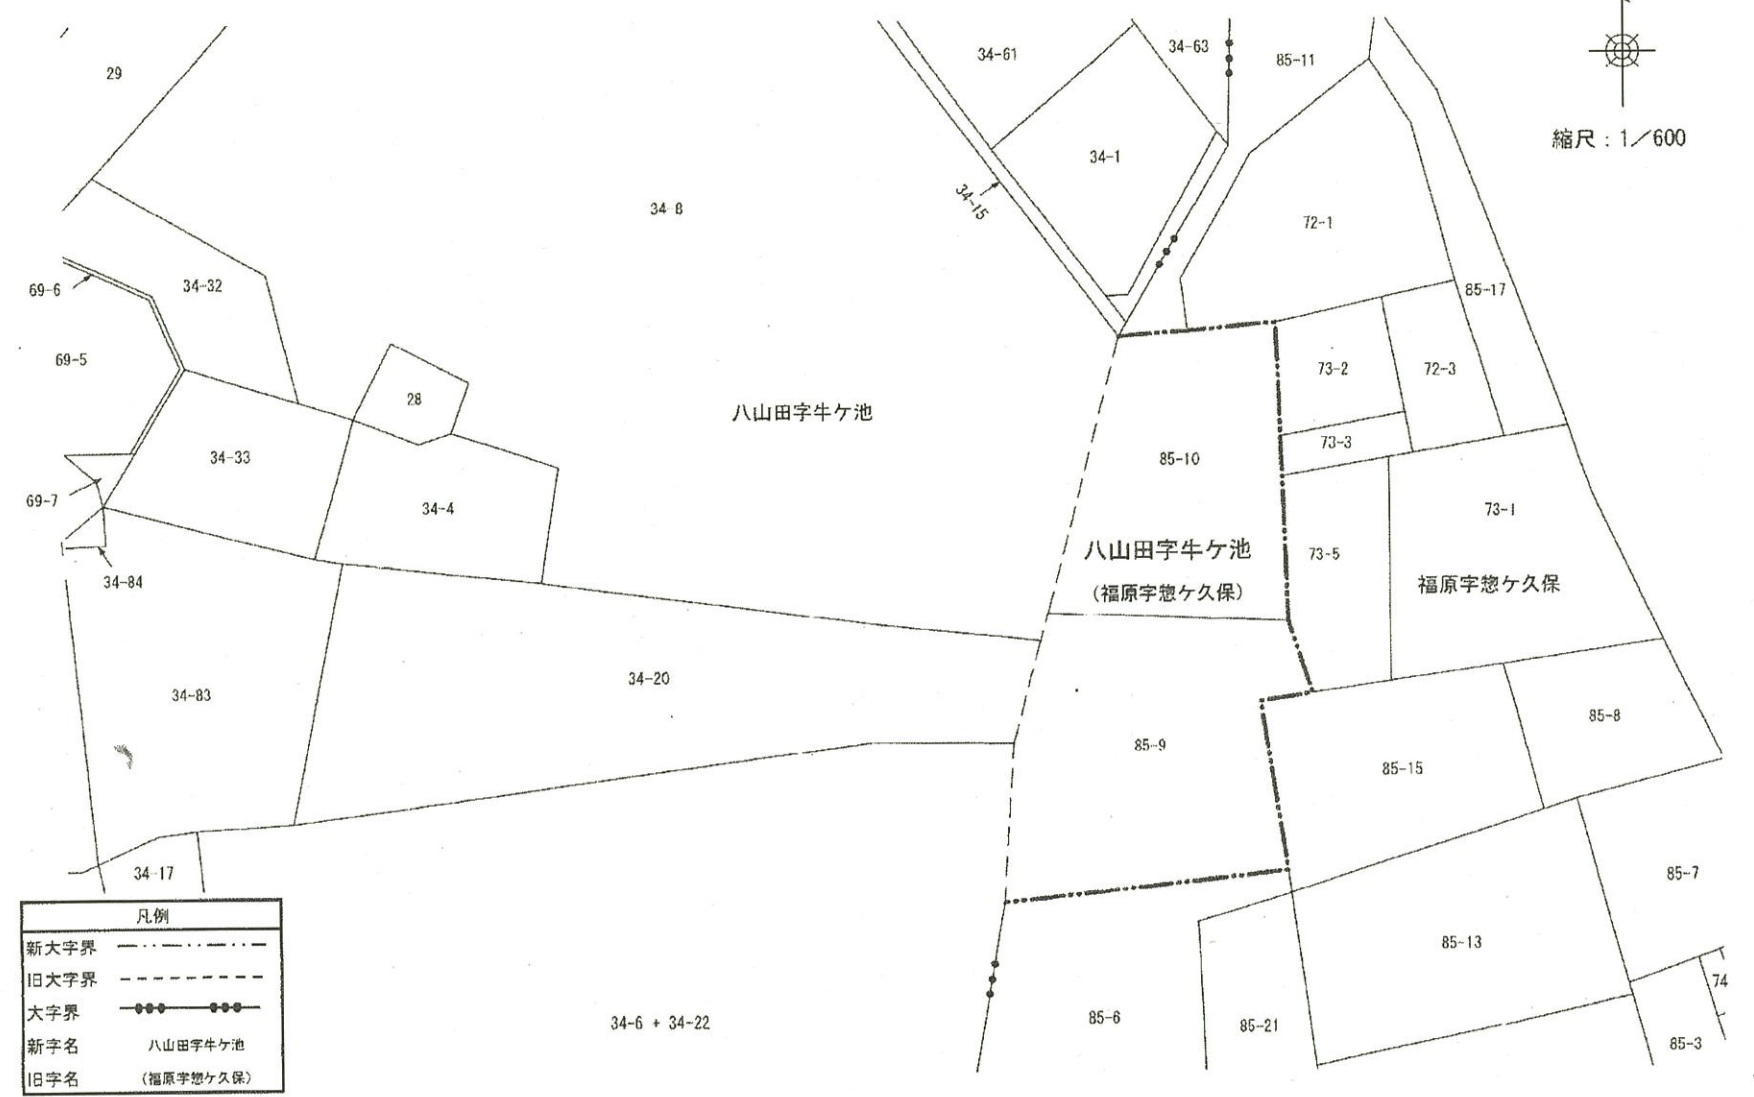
29

34-61

34-63

85-11

縮尺：1／600

34-1

34-15

34-8

72-1

69-6

34-32

85-17

69-5

73-2

72-3

28

八山田字牛ケ池

34-33

73-3

85-10

69-7

34-4

73-1

八山田字牛ケ池

（福原字惣ケ久保）

73-5

福原字惣ケ久保

34-84

34-83

34-20

85-8

85-9

85-15

34-17

85-7

| 凡例 | |
|---|---|
| 新大字界 | |
| 旧大字界 | |
| 大字界 | |
| 新字名 | 八山田字牛ケ池 |
| 旧字名 | （福原字惣ケ久保） |

85-13

74

34-6 + 34-22

85-6

85-21

85-3